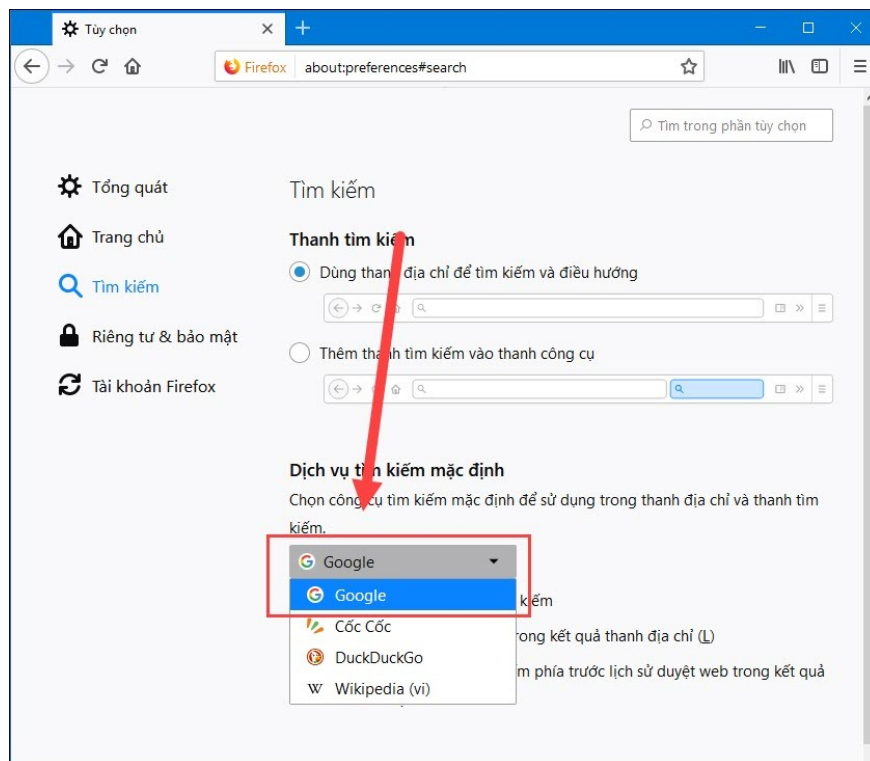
Tùy chọn

Firefox about:preferences#search

Tìm trong phần tùy chọn

Tổng quát

Trang chủ

Tìm kiếm

Riêng tư & bảo mật

Tài khoản Firefox

Tìm kiếm

Thanh tìm kiếm

Dùng thanh địa chỉ để tìm kiếm và điều hướng

Thêm thanh tìm kiếm vào thanh công cụ

Dịch vụ tìm kiếm mặc định

Chọn công cụ tìm kiếm mặc định để sử dụng trong thanh địa chỉ và thanh tìm kiếm.

Google

Google

Cốc Cốc

DuckDuckGo

W Wikipedia (vi)

kiếm

rong kết quả thanh địa chỉ (L)

m phía trước lịch sử duyệt web trong kết quả